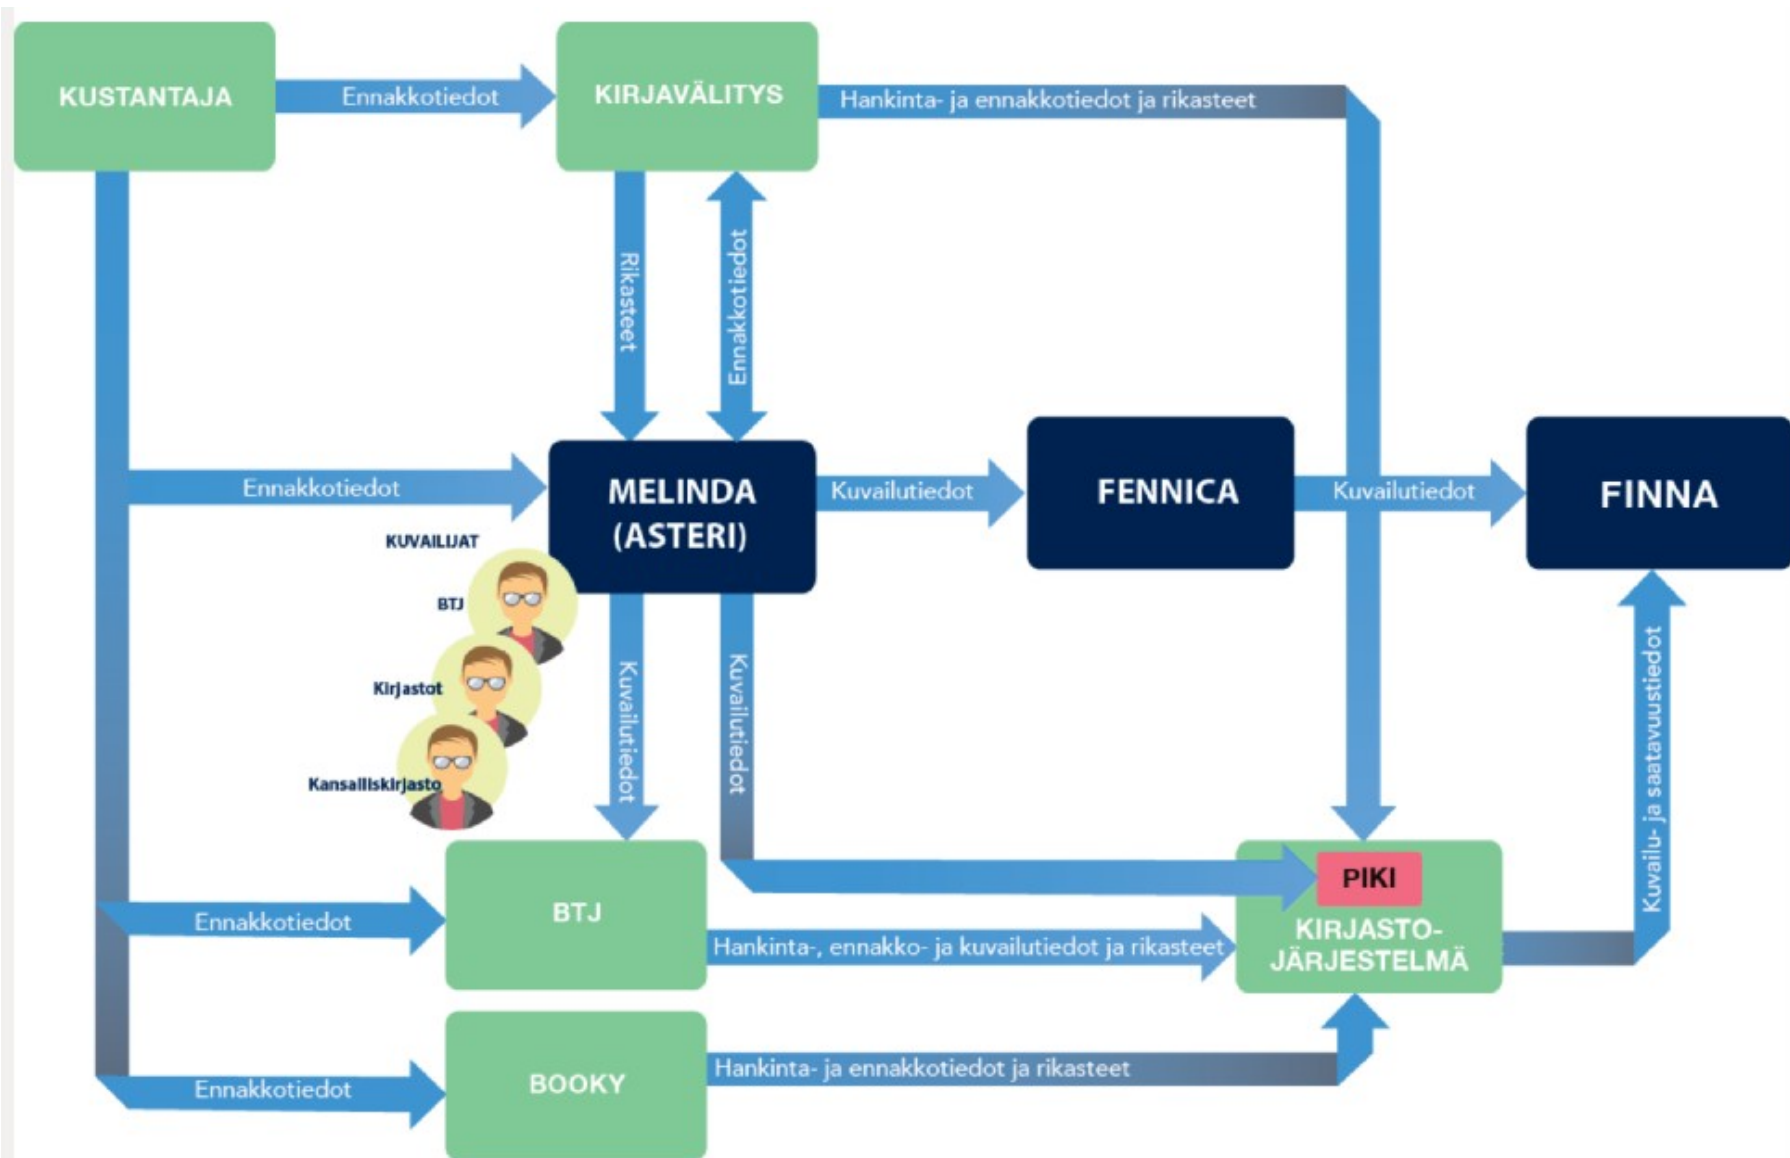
KUSTANTAJA

Ennakkotiedot

KIRJAVÄLITYS

Hankinta- ja ennakkotiedot ja rikasteet

Rikasteet

Ennakkotiedot

Ennakkotiedot

MELINDA (ASTERI)

Kuvailutiedot

FENNICA

Kuvailutiedot

FINNA

KUVAILIJAT

BTJ

Kirjastot

Kansalliskirjasto

Kuvailutiedot

Kuvailutiedot

Kuvailu- ja saatavuustiedot

Ennakkotiedot

BTJ

Hankinta-, ennakko- ja kuvailutiedot ja rikasteet

PIKI

KIRJASTO-JÄRJESTELMÄ

Ennakkotiedot

BOOKY

Hankinta- ja ennakkotiedot ja rikasteet